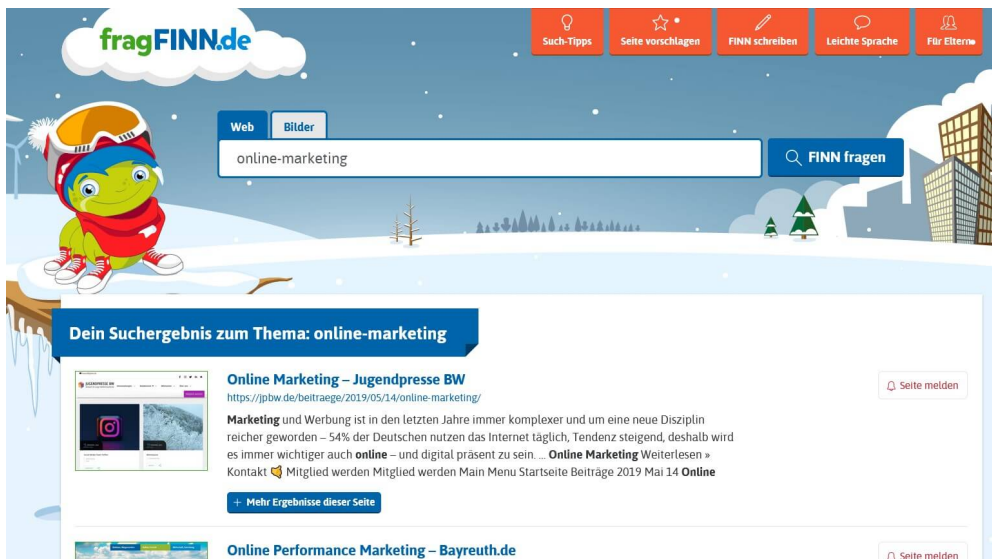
fragFINN.de

Such-Tipps
Seite vorschlagen
FINN schreiben
Leichte Sprache
Für Eltern

Web
Bilder

online-marketing

FINN fragen

Dein Suchergebnis zum Thema: online-marketing

JUGENDPRESSE BW

Online Marketing – Jugendpresse BW
https://jpbw.de/beitraege/2019/05/14/online-marketing/

Seite melden

Marketing und Werbung ist in den letzten Jahre immer komplexer und um eine neue Disziplin reicher geworden – 54% der Deutschen nutzen das Internet täglich, Tendenz steigend, deshalb wird es immer wichtiger auch online – und digital präsent zu sein. ... Online Marketing Weiterlesen » Kontakt Mitglied werden Mitglied werden Main Menu Startseite Beiträge 2019 Mai 14 Online

+ Mehr Ergebnisse dieser Seite

Online Performance Marketing – Bayreuth.de

Seite melden